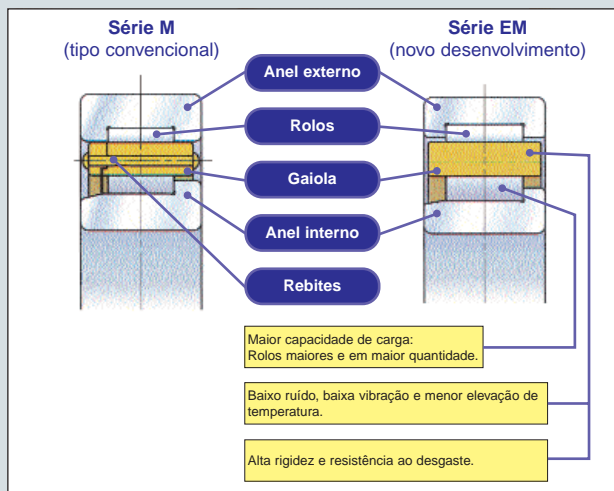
Série M
(tipo convencional)

Série EM
(novo desenvolvimento)

Anel externo

Rolos

Gaiola

Anel interno

Rebites

Maior capacidade de carga:
Rolos maiores e em maior quantidade.

Baixo ruído, baixa vibração e menor elevação de temperatura.

Alta rigidez e resistência ao desgaste.